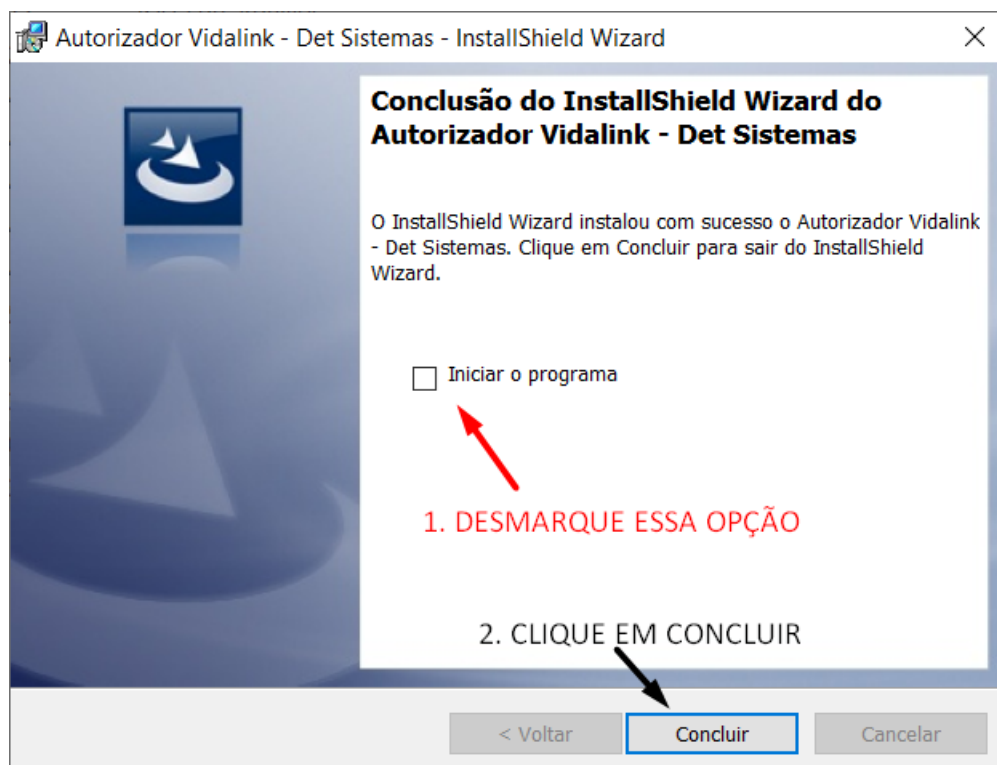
Autorizador Vidalink - Det Sistemas - InstallShield Wizard

Conclusão do InstallShield Wizard do Autorizador Vidalink - Det Sistemas

O InstallShield Wizard instalou com sucesso o Autorizador Vidalink - Det Sistemas. Clique em Concluir para sair do InstallShield Wizard.

Iniciar o programa

1. DESMARQUE ESSA OPÇÃO

2. CLIQUE EM CONCLUIR

< Voltar
Concluir
Cancelar